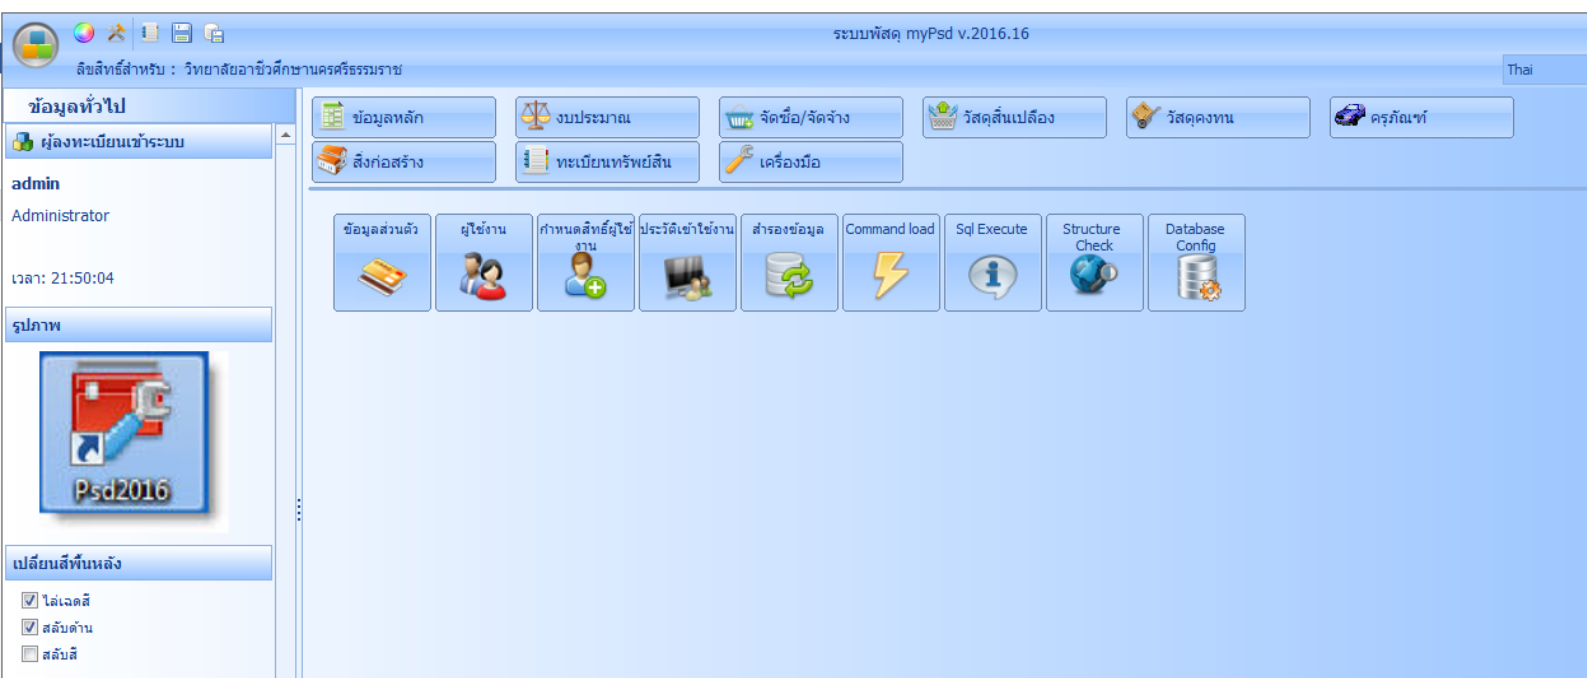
ระบบพัสดุ myPsd v.2016.16

ลิขสิทธิ์สำหรับ : วิทยาลัยอาชีวศึกษานครศรีธรรมราช

Thai

ข้อมูลทั่วไป

ผู้ลงทะเบียนเข้าระบบ

admin

Administrator

เวลา: 21:50:04

รูปภาพ

Psd2016

เปลี่ยนสีพื้นหลัง

ไล่เฉดสี

สลับด้าน

สลับสี

ข้อมูลหลัก

งบประมาณ

จัดซื้อ/จัดจ้าง

วัสดุสิ้นเปลือง

วัสดุคงทน

ครุภัณฑ์

สิ่งก่อสร้าง

ทะเบียนทรัพย์สิน

เครื่องมือ

ข้อมูลส่วนตัว

ผู้ใช้งาน

กำหนดสิทธิ์ผู้ใช้งาน

ประวัติเข้าใช้งาน

สำรองข้อมูล

Command load

Sql Execute

Structure Check

Database Config